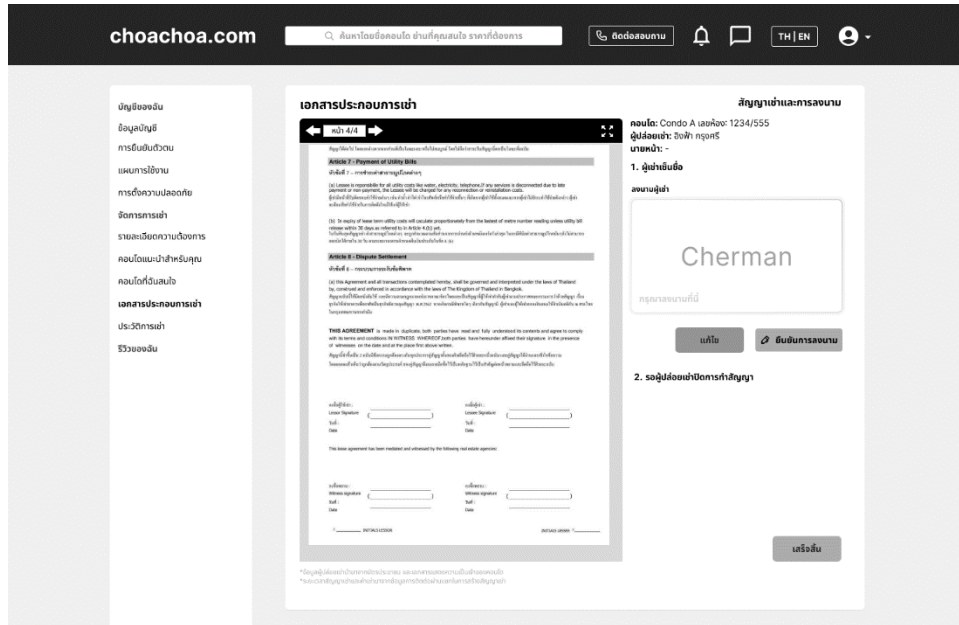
choachoa.com

ค้นหาโดยชื่อคอนโด ย่านที่คุณสนใจ ราคาที่ต้องการ

ติดต่อสอบถาม

TH | EN

บัญชีของฉัน
ข้อมูลบัญชี
การยืนยันตัวตน
แผนการใช้งาน
การตั้งความปลอดภัย
จัดการการเช่า
รายละเอียดความต้องการ
คอนโดแนะนำสำหรับคุณ
คอนโดที่ฉันสนใจ
เอกสารประกอบการเช่า
ประวัติการเช่า
รีวิวของฉัน

เอกสารประกอบการเช่า

หน้า 4/4

Article 7 - Payment of Utility Bills

(a) Lessee is responsible for all utility costs like water, electricity, telephone.If any services is disconnected due to late payment or non-payment, the Lessee will be charged for any reconnection or reinstallation costs.

(b) In expiry of lease term utility costs will calculate proportionately from the lastest of metre number reading unless utility bill release within 30 days as referred to in Article 4 (b) yet.

Article 8 - Dispute Settlement

(a) this Agreement and all transactions contemplated hereby, shall be governed and interpreted under the laws of Thailand by, construed and enforced in accordance with the laws of The Kingdom of Thailand in Bangkok.

THIS AGREEMENT is made in duplicate, both parties have read and fully understood its contents and agree to comply with its terms and conditions IN WITNESS WHEREOF both parties have hereunder affixed their signature in the presence of witnesses on the date and at the place first above written.

Lessor Signature
Date
Lessee Signature
Date

This lease agreement has been mediated and witnessed by the following real estate agencies:

Witness signature
Date
Witness signature
Date

INITIALS LESSOR
INITIALS LESSEE

สัญญาเช่าและการลงนาม

คอนโด: Condo A เลขห้อง: 1234/555
ผู้ปล่อยเช่า: สิงฟ้า กรุงศรี
นายหน้า: -

1. ผู้เช่าเซ็นชื่อ

ลงนามผู้เช่า

Cherman

กรุณาลงนามที่นี่

แก้ไข
ยืนยันการลงนาม

2. รอผู้ปล่อยเช่าปิดการทำสัญญา

เสร็จสิ้น